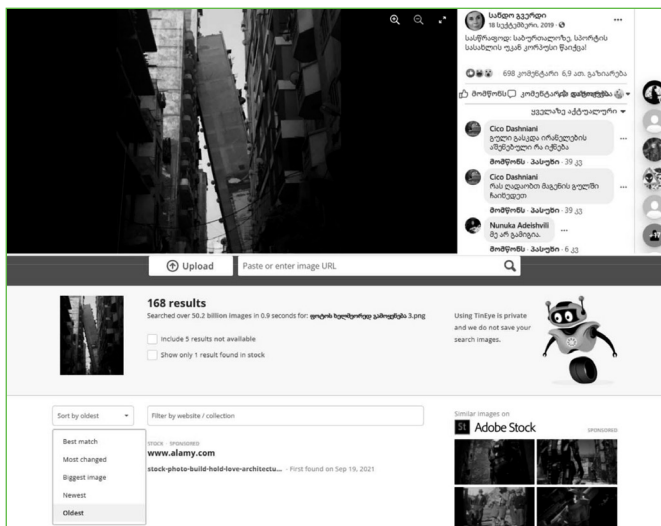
სანდრო ჯვარიძე
18 სექტემბერი, 2019 ·

სასწრაფოდ: საბურთალოზე, ასორტის სასახლის უკან კორპუსი წაიქცა!

698 კომენტარი 6,9 ათ. გაზიარება

მომწონს კომენტარი გაზიარება

ყველაზე აქტუალური

Cico Dashniani
გული გასკდა ირაწვლების ამერებული რა იქნება

მომწონს · პასუხი · 39 კვ

Cico Dashniani
რას ლადაობთ მაგენის გულში ჩაიხედეთ

მომწონს · პასუხი · 39 კვ

Nunuka Adeishvili
მე არ გამიგია.

მომწონს · პასუხი · 6 კვ

Upload

Paste or enter image URL

168 results

Searched over 50.2 billion images in 0.9 seconds for: ფოტოს ხელოვნური გამოქვება 3.png

Include 5 results not available

Show only 1 result found in stock

Using TinEye is private and we do not save your search images.

Sort by oldest

Filter by website / collection

Best match

Most changed

Biggest image

Newest

Oldest

STOCK · SPONSORED

www.alamy.com

stock-photo-build-hold-love-architectu... · First found on Sep 19, 2021

Similar images on

St Adobe Stock

SPONSORED